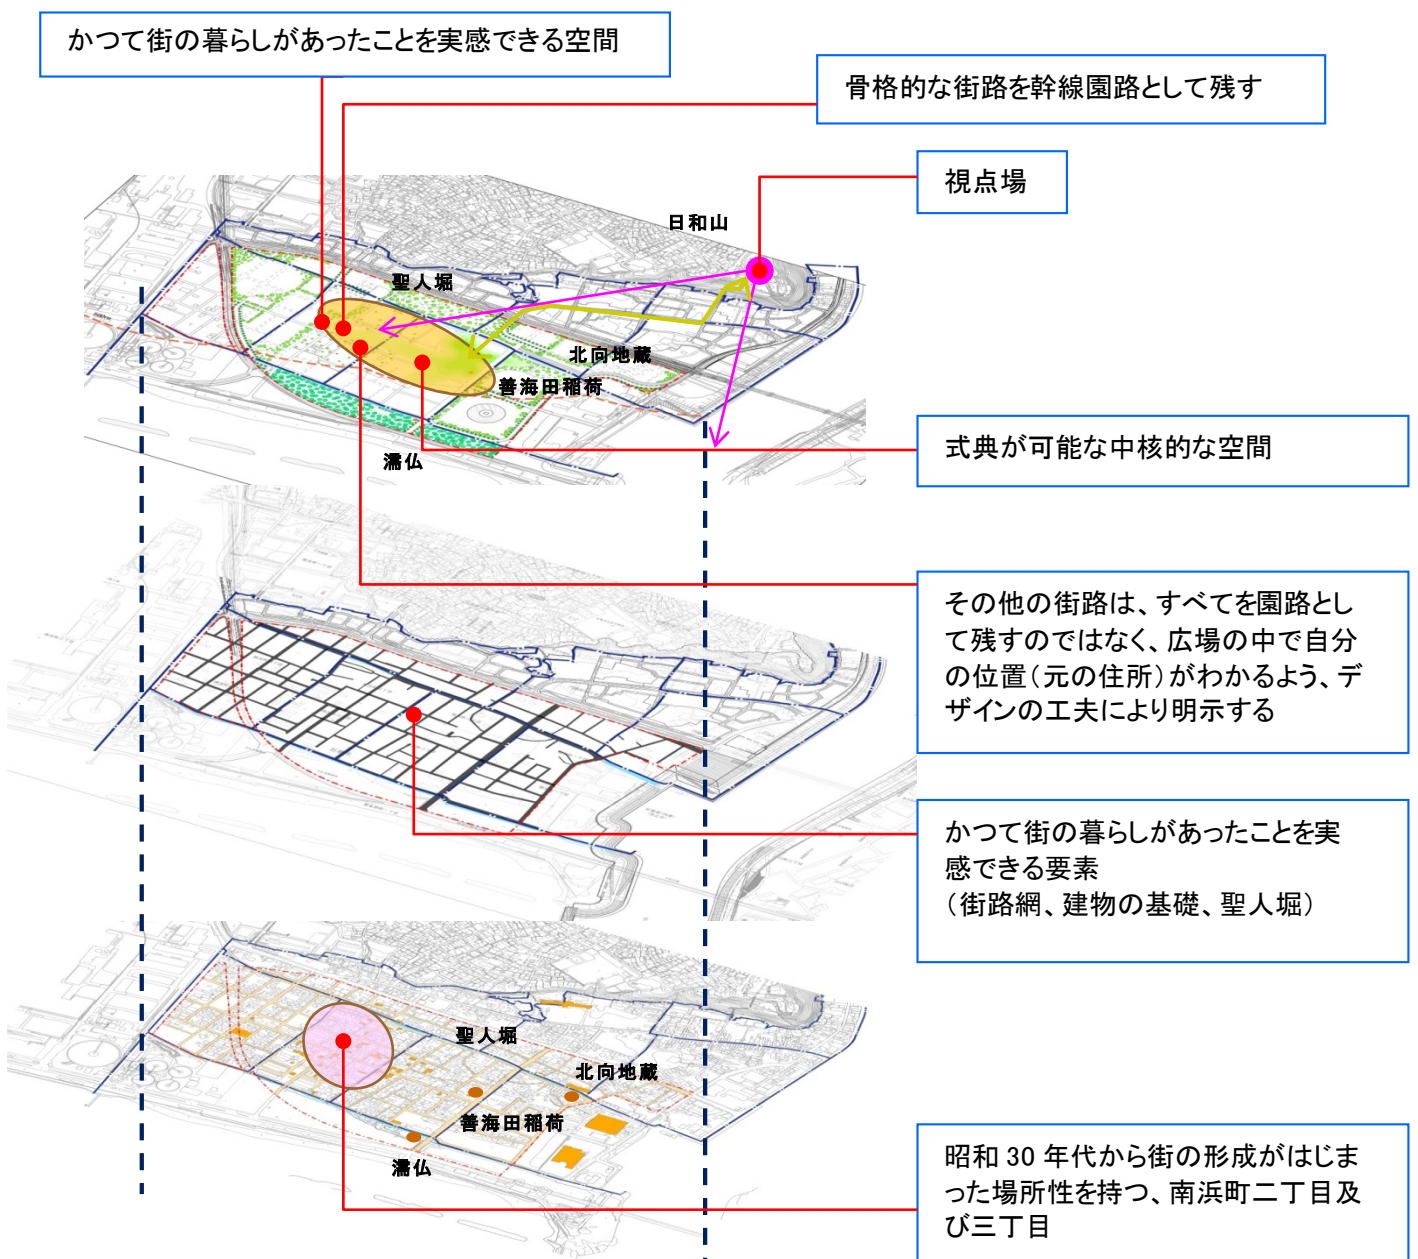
かつて街の暮らしがあったことを実感できる空間

骨格的な街路を幹線園路として残す

視点場

日和山

聖人堀

北向地蔵

善海田稲荷

濡仏

式典が可能な中核的な空間

その他の街路は、すべてを園路として残すのではなく、広場の中で自分の位置（元の住所）がわかるよう、デザインの工夫により明示する

かつて街の暮らしがあったことを実感できる要素
（街路網、建物の基礎、聖人堀）

聖人堀

北向地蔵

善海田稲荷

濡仏

昭和 30 年代から街の形成がはじまった場所性を持つ、南浜町二丁目及び三丁目